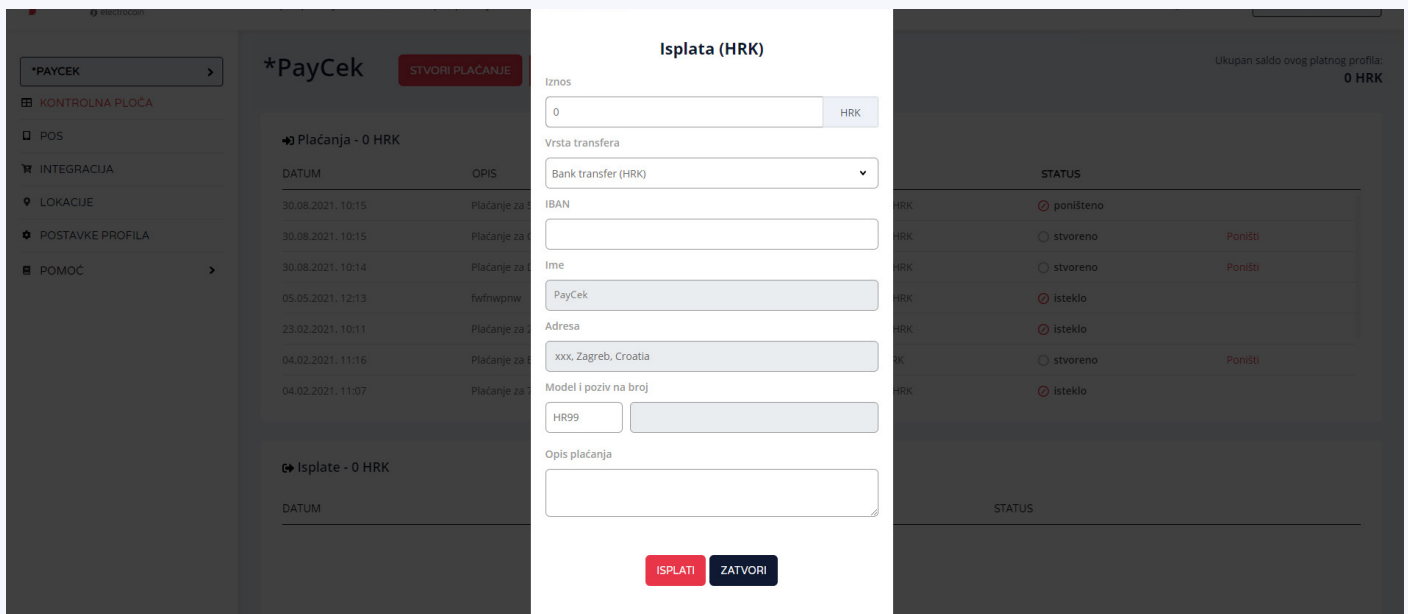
electrocoin

*PAYCEK

KONTROLNA PLOČA

POS

INTEGRACIJA

LOKACIJE

POSTAVKE PROFILA

POMOĆ

*PayCek

STVORI PLAĆANJE

Ukupan saldo ovog platnog profila:
0 HRK

Plaćanja - 0 HRK

| DATUM | OPIS | | STATUS | |
|---|---|---|---|---|
| 30.08.2021. 10:15 | Plaćanje za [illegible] | HRK | poništeno | |
| 30.08.2021. 10:15 | Plaćanje za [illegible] | HRK | stvoreno | Poništi |
| 30.08.2021. 10:14 | Plaćanje za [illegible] | HRK | stvoreno | Poništi |
| 05.05.2021. 12:13 | fwfnwprw | HRK | isteklo | |
| 23.02.2021. 10:11 | Plaćanje za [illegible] | HRK | isteklo | |
| 04.02.2021. 11:16 | Plaćanje za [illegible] | RK | stvoreno | Poništi |
| 04.02.2021. 11:07 | Plaćanje za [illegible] | HRK | isteklo | |

Isplate - 0 HRK

| DATUM | STATUS |
|---|---|

Isplata (HRK)

Iznos

0

HRK

Vrsta transfera

Bank transfer (HRK)

IBAN

Ime

PayCek

Adresa

xxx, Zagreb, Croatia

Model i poziv na broj

HR99

Opis plaćanja

ISPLATI

ZATVORI